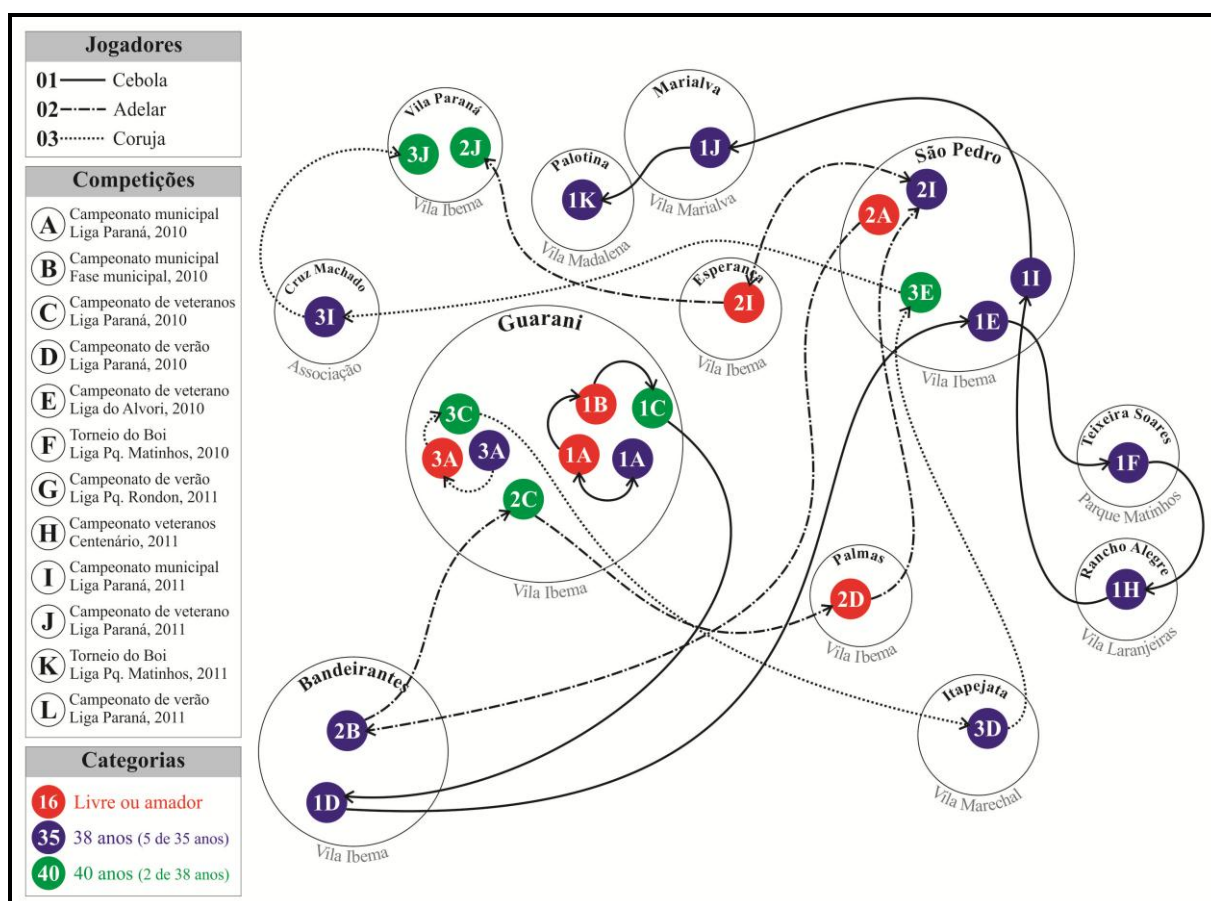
Jogadores
01 Cebola
02 Adelar
03 Coruja

Competições
A Campeonato municipal Liga Paraná, 2010
B Campeonato municipal Fase municipal, 2010
C Campeonato de veteranos Liga Paraná, 2010
D Campeonato de verão Liga Paraná, 2010
E Campeonato de veterano Liga do Alvori, 2010
F Torneio do Boi Liga Pq. Matinhos, 2010
G Campeonato de verão Liga Pq. Rondon, 2011
H Campeonato veteranos Centenário, 2011
I Campeonato municipal Liga Paraná, 2011
J Campeonato de veterano Liga Paraná, 2011
K Torneio do Boi Liga Pq. Matinhos, 2011
L Campeonato de verão Liga Paraná, 2011

Categorias
16 Livre ou amador
35 38 anos (5 de 35 anos)
40 40 anos (2 de 38 anos)

Vila Paraná
3J 2J
Vila Ibema

Marialva
1J
Vila Marialva

Palotina
1K
Vila Madalena

São Pedro
2A 2I
3E
1I
1E
Vila Ibema

Cruz Machado
3I
Associação

Esperança
2I
Vila Ibema

Guarani
3C 3A 3A
1B 1C 1A 1A
2C
Vila Ibema

Teixeira Soares
1F
Parque Matinhos

Rancho Alegre
1H
Vila Laranjeiras

Palmas
2D
Vila Ibema

Bandeirantes
2B
1D
Vila Ibema

Itapejata
3D
Vila Marechal